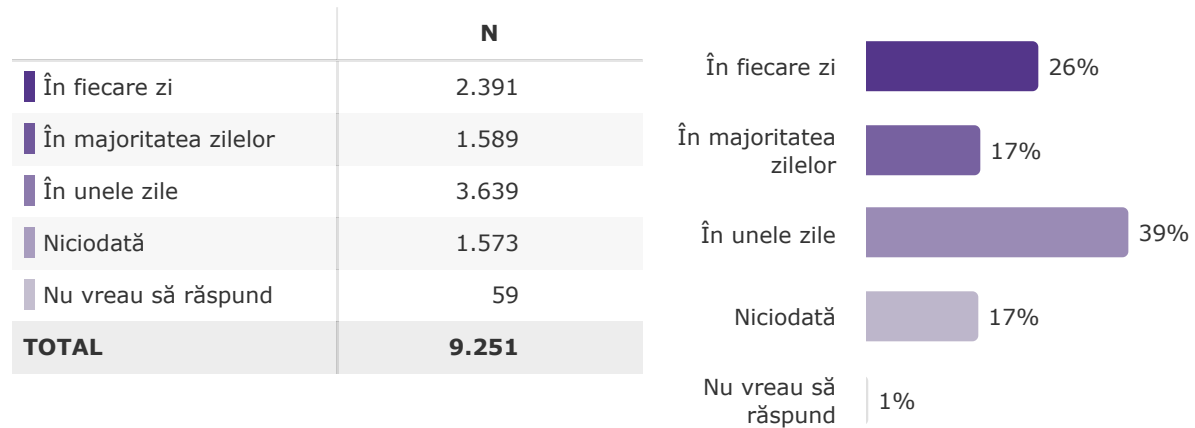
| | N |
|---|---|
| În fiecare zi | 2.391 |
| În majoritatea zilelor | 1.589 |
| În unele zile | 3.639 |
| Niciodată | 1.573 |
| Nu vreau să răspund | 59 |
| TOTAL | 9.251 |

În fiecare zi 26%
În majoritatea zilelor 17%
În unele zile 39%
Niciodată 17%
Nu vreau să răspund 1%